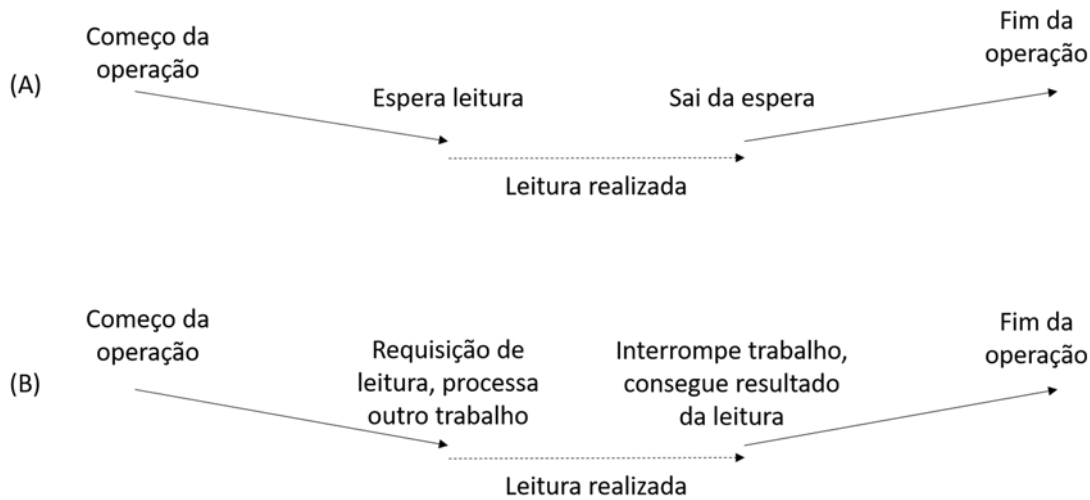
(A)

Começo da operação

Espera leitura

Sai da espera

Fim da operação

Leitura realizada

(B)

Começo da operação

Requisição de leitura, processa outro trabalho

Interrompe trabalho, consegue resultado da leitura

Fim da operação

Leitura realizada